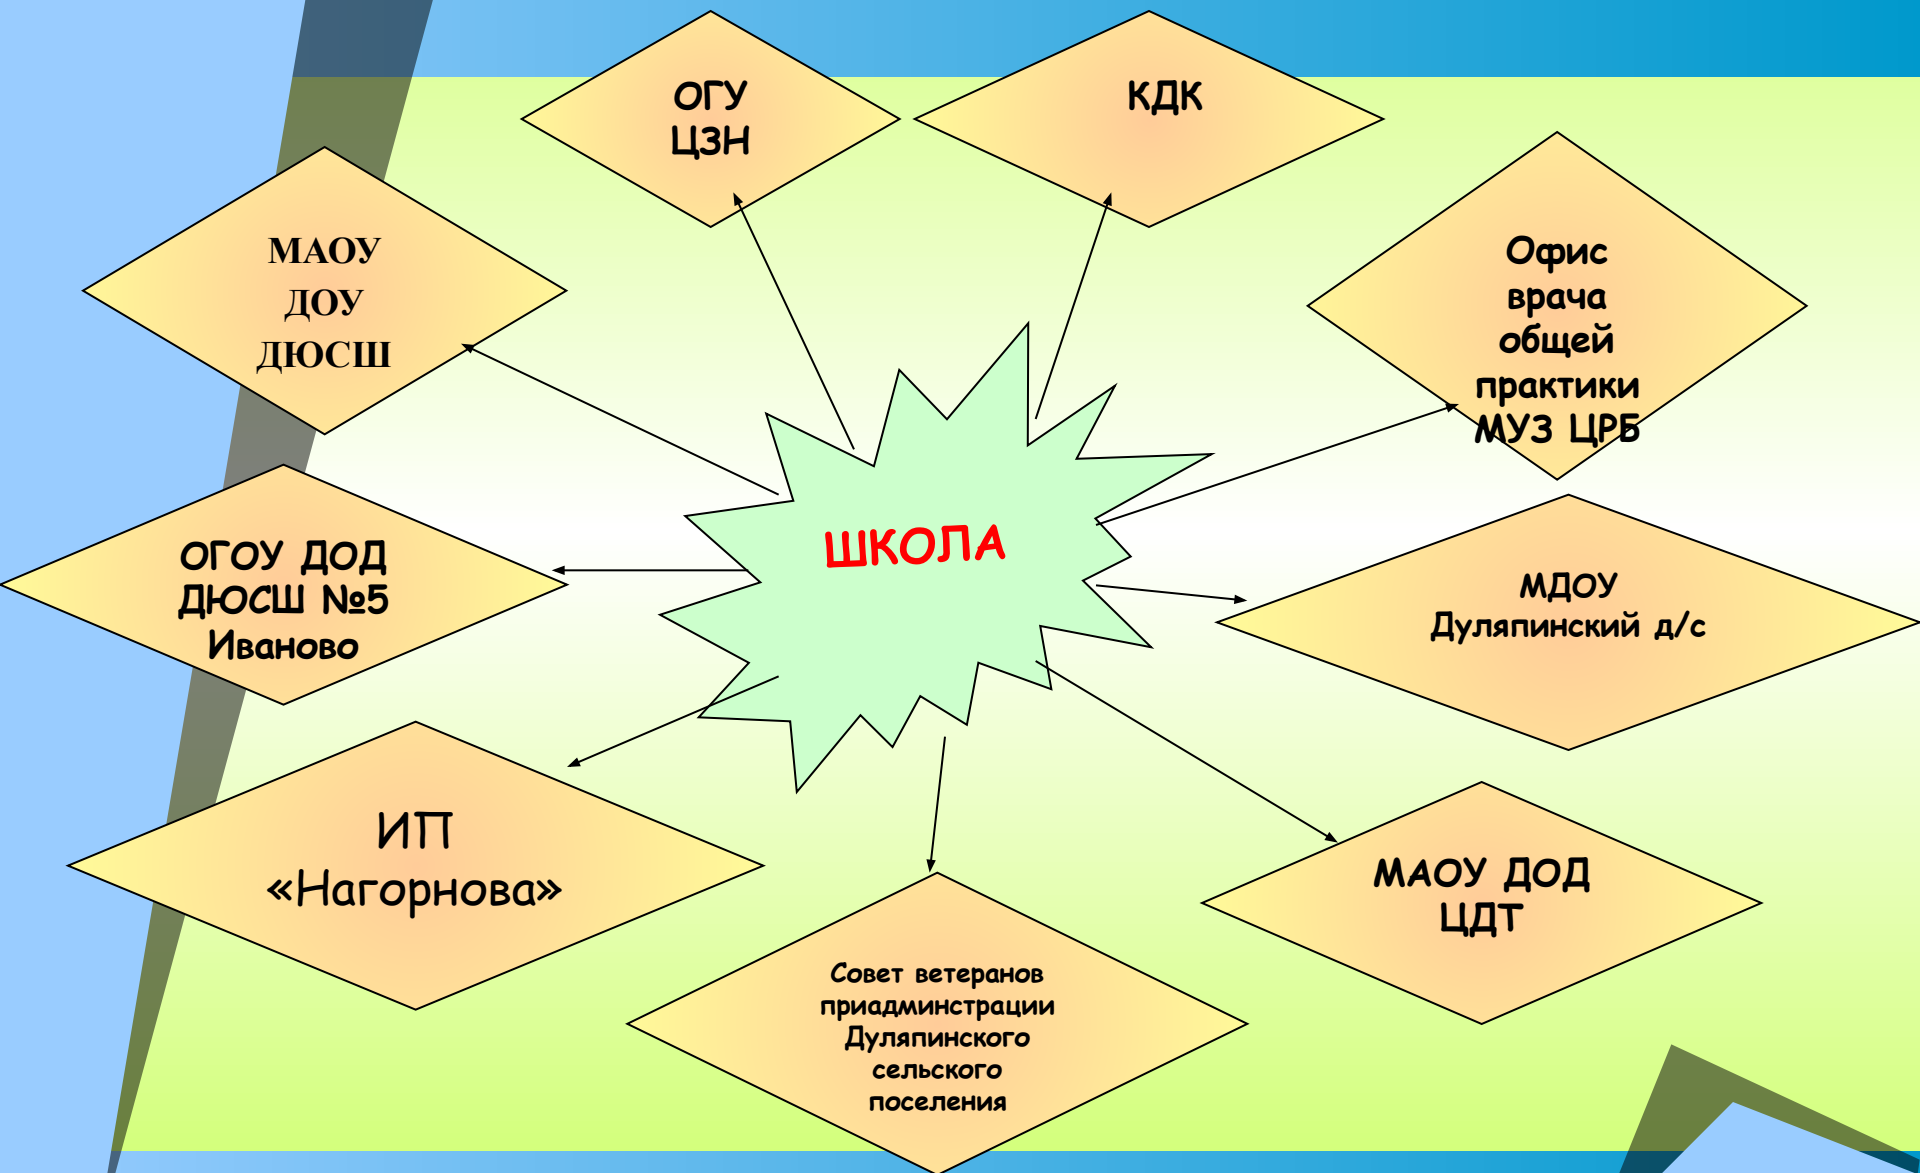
ОГУ
ЦЗН

КДК

МАОУ
ДОУ
ДЮСШ

Офис
врача
общей
практики
МУЗ ЦРБ

ШКОЛА

ОГОУ ДОД
ДЮСШ №5
Иваново

МДОУ
Дуляпинский д/с

ИП
«Нагорнова»

МАОУ ДОД
ЦДТ

Совет ветеранов
приадминстрации
Дуляпинского
сельского
поселения